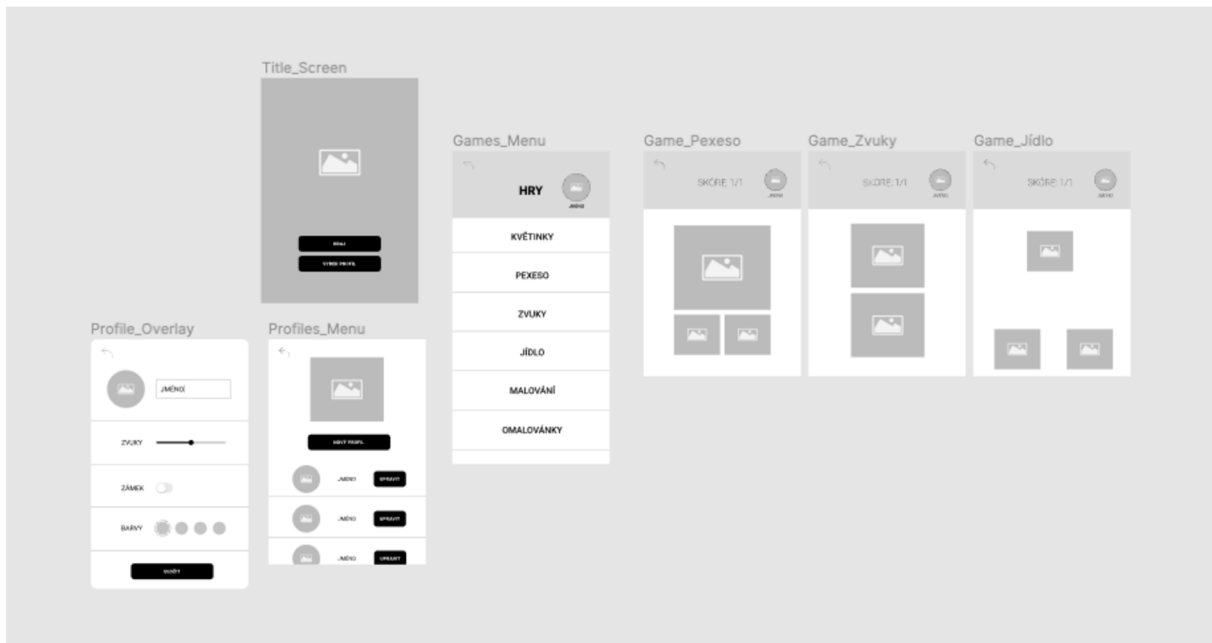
Title_Screen

HRÁT

VYBER PROFIL

Games_Menu

HRY

JMÉNO

KVĚTINKY

PEXESO

ZVUKY

JÍDLO

MALOVÁNÍ

OMALOVÁNKY

Game_Pexeso

SKÓRE 1/1

JMÉNO

Game_Zvuky

SKÓRE 1/1

JMÉNO

Game_Jídlo

SKÓRE 1/1

JMÉNO

Profile_Overlay

JMÉNO

ZVUKY

ZÁMEK

BARVY

HOTOVO

Profiles_Menu

NOVÝ PROFIL

JMÉNO

UPRAVIT

JMÉNO

UPRAVIT

JMÉNO

UPRAVIT